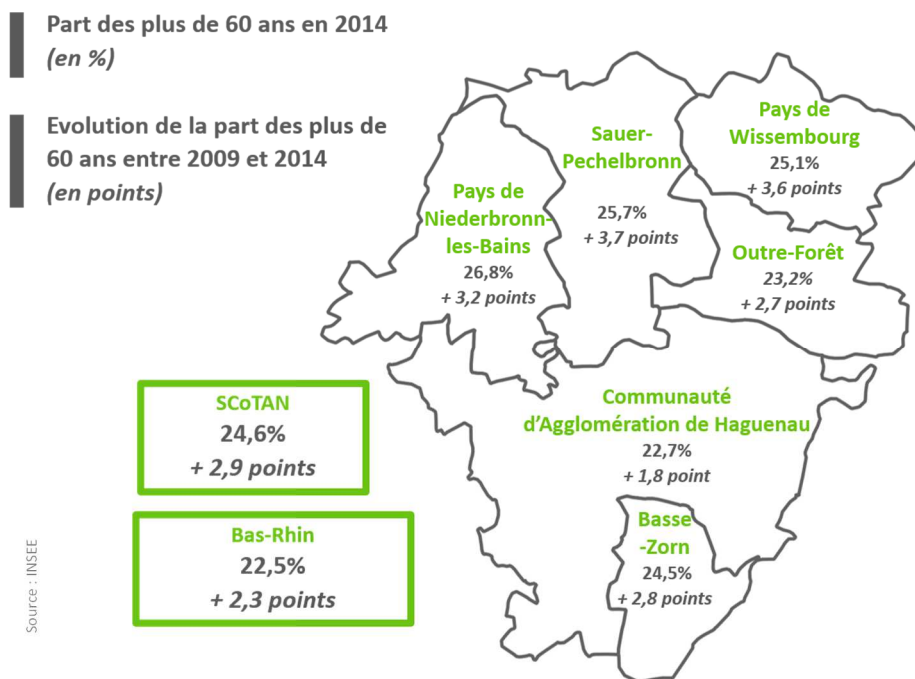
Part des plus de 60 ans en 2014
(en %)

Evolution de la part des plus de 60 ans entre 2009 et 2014
(en points)

Pays de Niederbronn-les-Bains
26,8%
+ 3,2 points

Sauer-Pechelbronn
25,7%
+ 3,7 points

Pays de Wissembourg
25,1%
+ 3,6 points

Outre-Forêt
23,2%
+ 2,7 points

Communauté d'Agglomération de Haguenau
22,7%
+ 1,8 point

Basse-Zorn
24,5%
+ 2,8 points

SCoTAN
24,6%
+ 2,9 points

Bas-Rhin
22,5%
+ 2,3 points

Source : INSEE